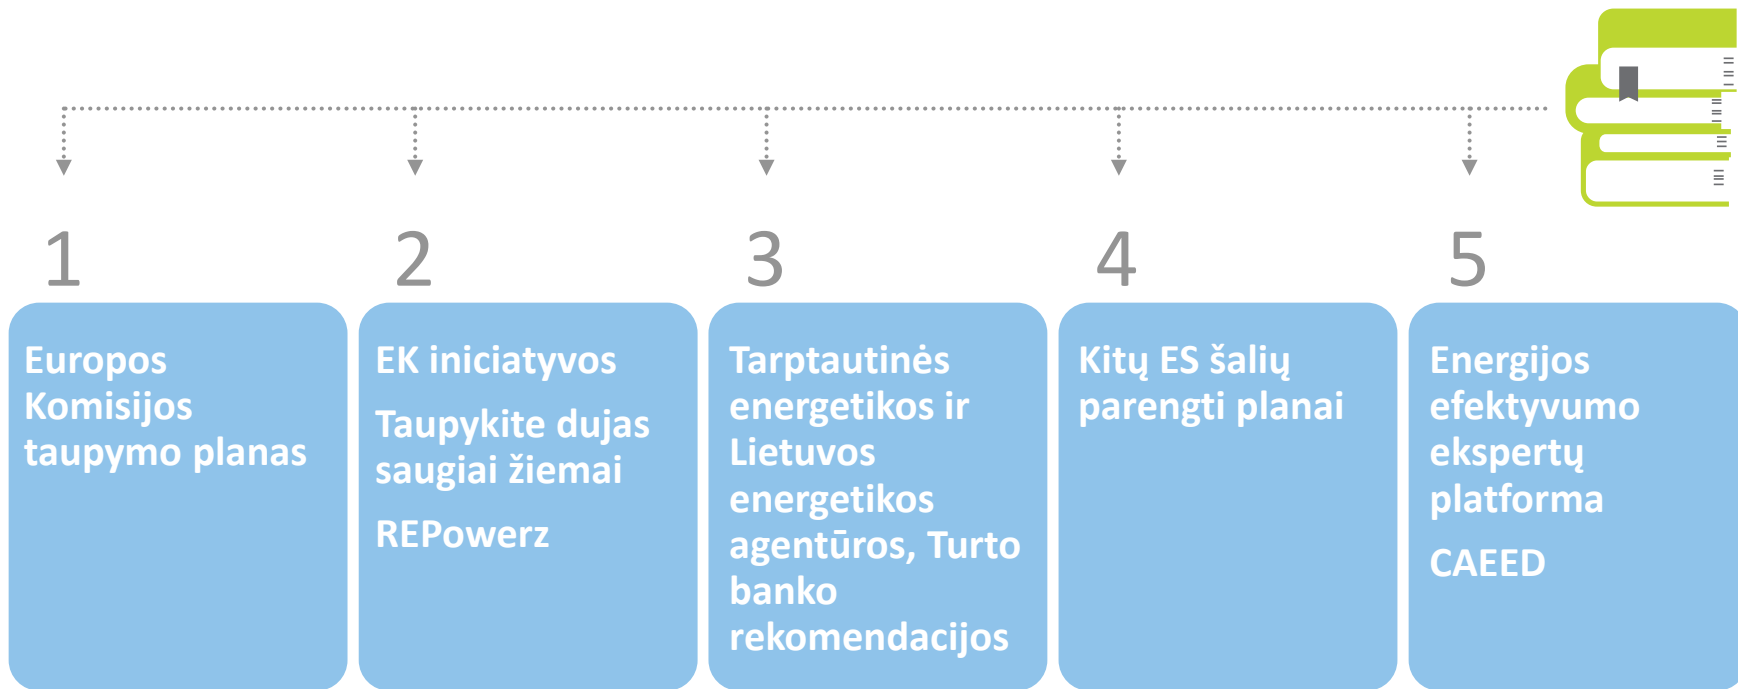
1

Europos Komisijos taupymo planas

2

EK iniciatyvos

Taupykite dujas saugiai žiemai

REPowerz

3

Tarptautinės energetikos ir Lietuvos energetikos agentūros, Turto banko rekomendacijos

4

Kitų ES šalių parengti planai

5

Energijos efektyvumo ekspertų platforma

CAEED